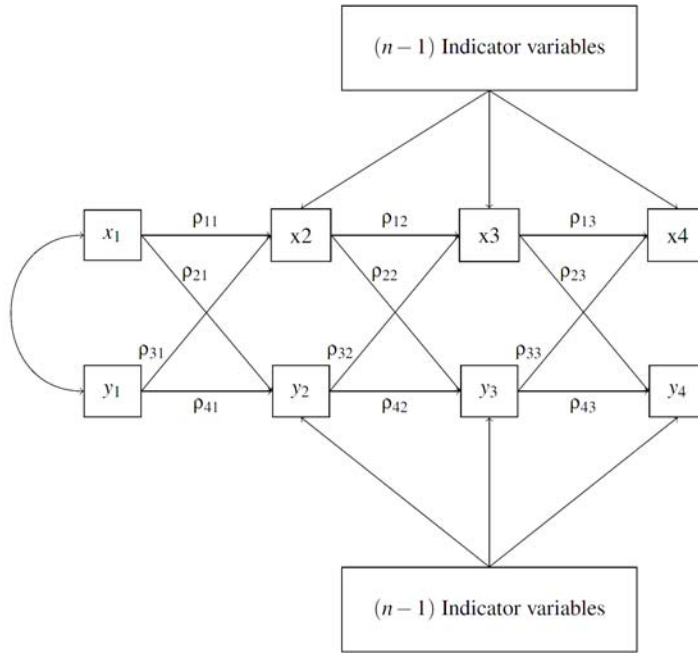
$(n-1)$ Indicator variables

$x_1$

$\rho_{11}$

x2

$\rho_{12}$

x3

$\rho_{13}$

x4

$\rho_{21}$

$\rho_{22}$

$\rho_{23}$

$\rho_{31}$

$\rho_{32}$

$\rho_{33}$

$y_1$

$\rho_{41}$

$y_2$

$\rho_{42}$

$y_3$

$\rho_{43}$

$y_4$

$(n-1)$ Indicator variables